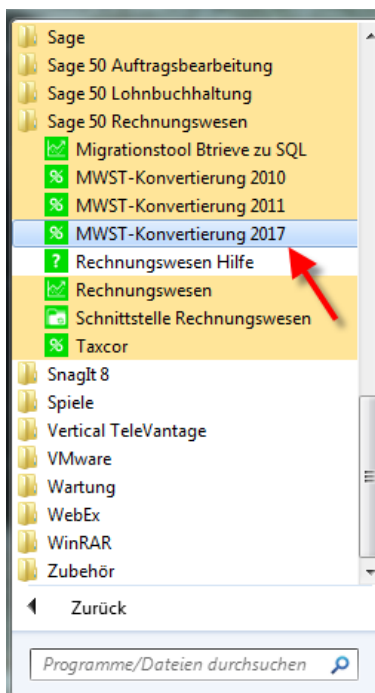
Sage
Sage 50 Auftragsbearbeitung
Sage 50 Lohnbuchhaltung
Sage 50 Rechnungswesen
Migrationstool Btrieve zu SQL
MWST-Konvertierung 2010
MWST-Konvertierung 2011
MWST-Konvertierung 2017
Rechnungswesen Hilfe
Rechnungswesen
Schnittstelle Rechnungswesen
Taxcor
SnagIt 8
Spiele
Vertical TeleVantage
VMware
Wartung
WebEx
WinRAR
Zubehör
Zurück
Programme/Dateien durchsuchen